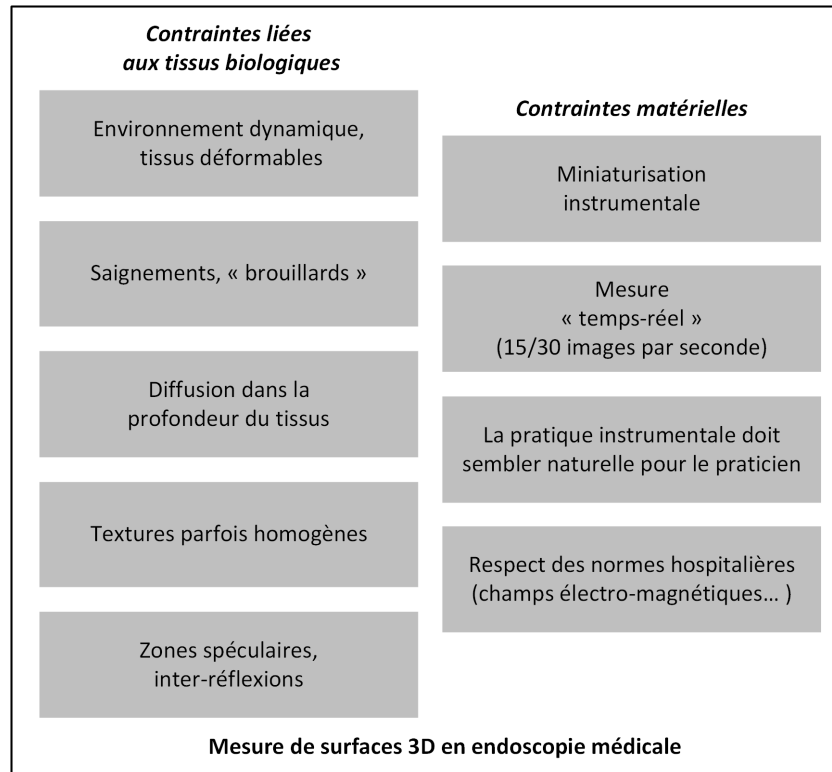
Contraintes liées aux tissus biologiques

Environnement dynamique, tissus déformables

Saignements, « brouillards »

Diffusion dans la profondeur du tissus

Textures parfois homogènes

Zones spéculaires, inter-réflexions

Contraintes matérielles

Miniaturisation instrumentale

Mesure « temps-réel » (15/30 images par seconde)

La pratique instrumentale doit sembler naturelle pour le praticien

Respect des normes hospitalières (champs électro-magnétiques… )

Mesure de surfaces 3D en endoscopie médicale